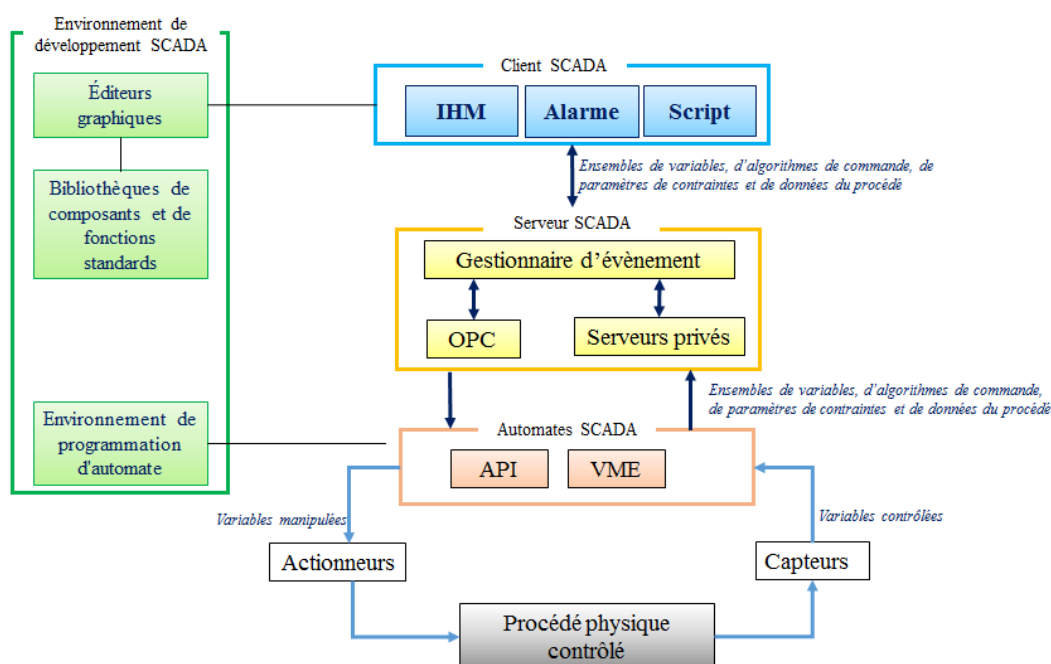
Environnement de développement SCADA

Éditeurs graphiques

Bibliothèques de composants et de fonctions standards

Environnement de programmation d'automate

Client SCADA

IHM

Alarme

Script

Ensembles de variables, d'algorithmes de commande, de paramètres de contraintes et de données du procédé

Serveur SCADA

Gestionnaire d'évènement

OPC

Serveurs privés

Ensembles de variables, d'algorithmes de commande, de paramètres de contraintes et de données du procédé

Automates SCADA

API

VME

Variables manipulées

Variables contrôlées

Actionneurs

Capteurs

Procédé physique contrôlé